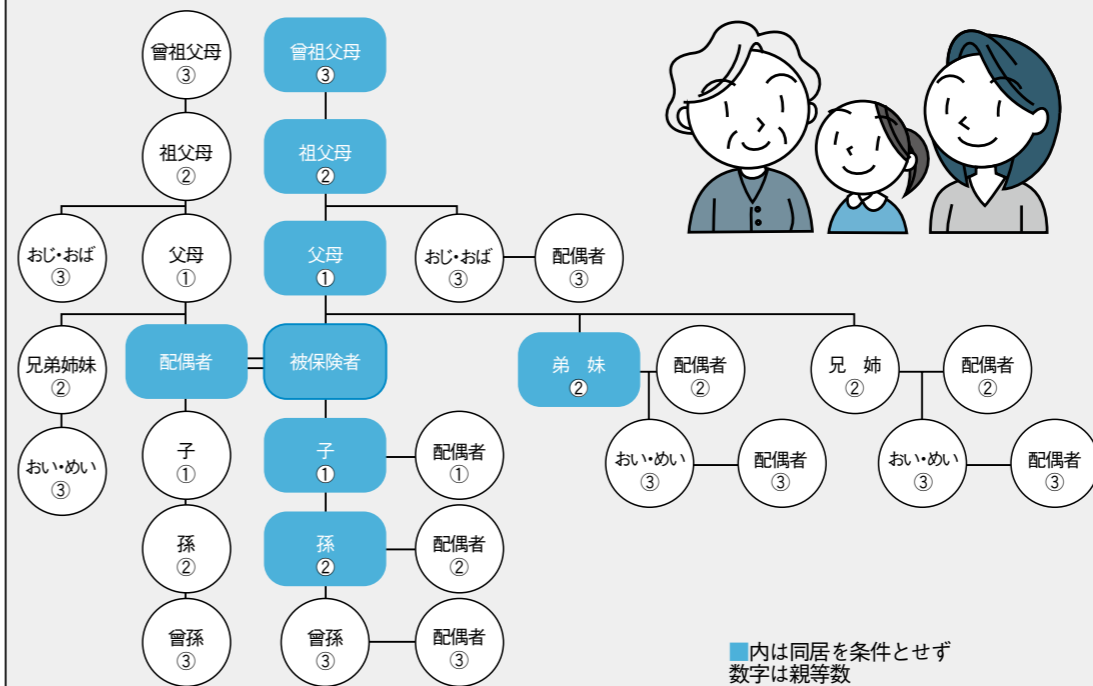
曾祖父母
③

曾祖父母
③

祖父母
②

祖父母
②

おじ・おば
③

父母
①

父母
①

おじ・おば
③

配偶者
③

兄弟姉妹
②

配偶者

被保険者

弟　妹
②

配偶者
②

兄　姉
②

配偶者
②

おい・めい
③

子
①

子
①

配偶者
①

おい・めい
③

配偶者
③

おい・めい
③

配偶者
③

孫
②

孫
②

配偶者
②

曾孫
③

曾孫
③

配偶者
③

■内は同居を条件とせず
数字は親等数